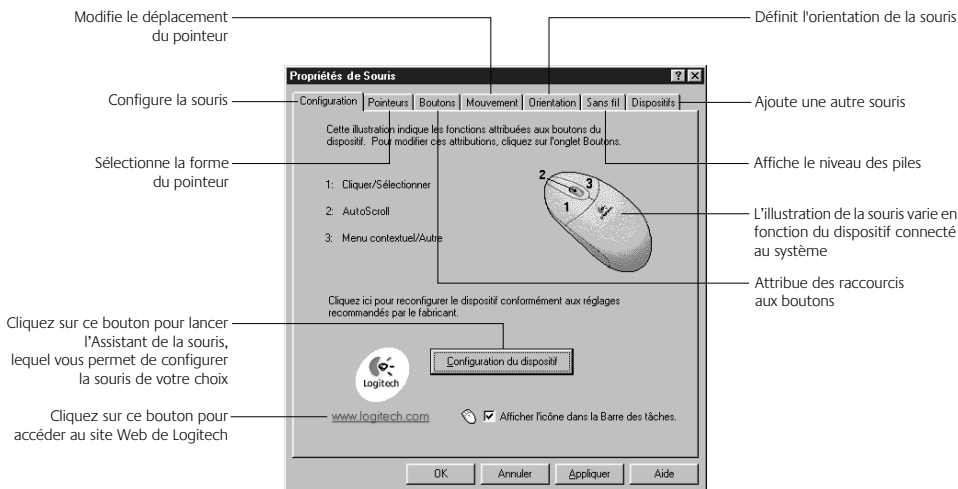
Modifie le déplacement du pointeur

Définit l'orientation de la souris

Propriétés de Souris

? X

Configure la souris

Configuration | Pointeurs | Boutons | Mouvement | Orientation | Sans fil | Dispositifs

Ajoute une autre souris

Cette illustration indique les fonctions attribuées aux boutons du dispositif. Pour modifier ces attributions, cliquez sur l'onglet Boutons.

Sélectionne la forme du pointeur

Affiche le niveau des piles

1: Cliquer/Sélectionner

2: AutoScroll

3: Menu contextuel/Autre

2

3

1

L'illustration de la souris varie en fonction du dispositif connecté au système

Attribue des raccourcis aux boutons

Cliquez ici pour reconfigurer le dispositif conformément aux réglages recommandés par le fabricant.

Cliquez sur ce bouton pour lancer l'Assistant de la souris, lequel vous permet de configurer la souris de votre choix

Configuration du dispositif

Logitech

Cliquez sur ce bouton pour accéder au site Web de Logitech

www.logitech.com

Afficher l'icône dans la Barre des tâches.

OK

Annuler

Appliquer

Aide